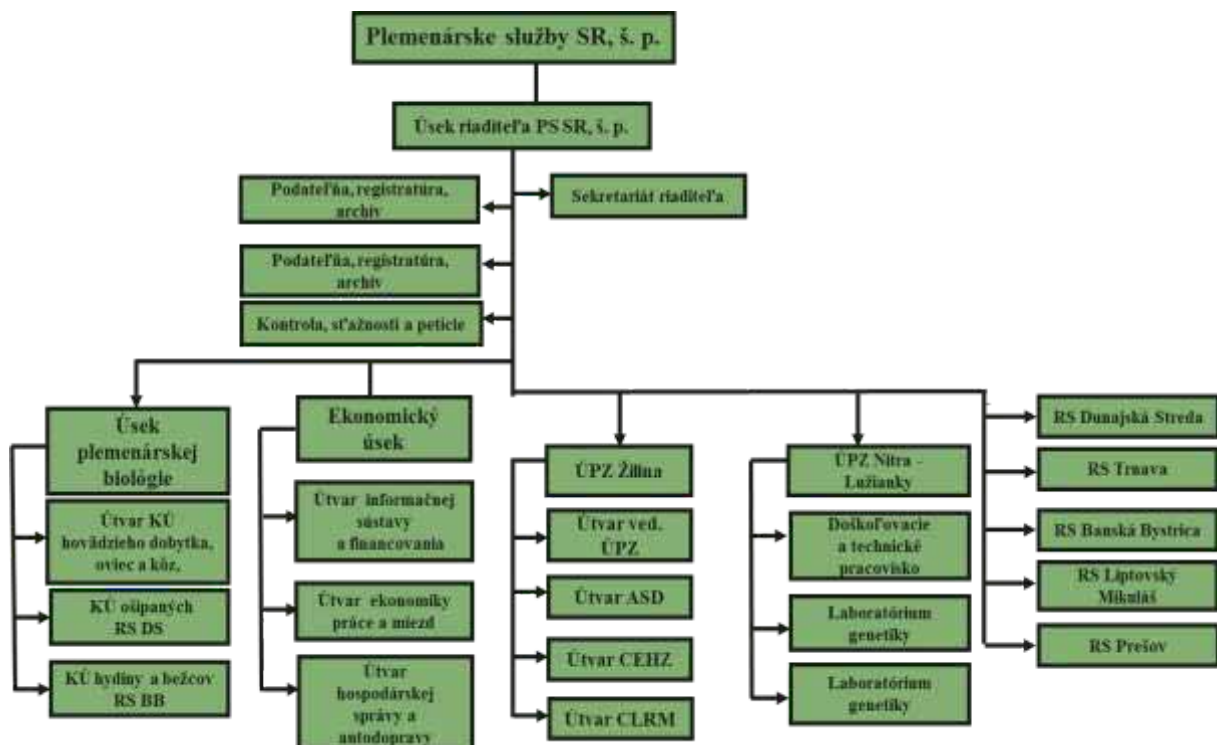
Plemenárske služby SR, š. p.

Úsek riaditeľa PS SR, š. p.

Podateľňa, registratúra, archív

Sekretariát riaditeľa

Podateľňa, registratúra, archív

Kontrola, sťažnosti a petície

Úsek plemenárskej biológie

Útvar KÚ hovädzieho dobytka, oviec a kôz,

KÚ ošípaných RS DS

KÚ hydiny a bežcov RS BB

Ekonomický úsek

Útvar informačnej sústavy a financovania

Útvar ekonomiky práce a miezd

Útvar hospodárskej správy a autodopravy

ÚPZ Žilina

Útvar ved. ÚPZ

Útvar ASD

Útvar CEHZ

Útvar CLRM

ÚPZ Nitra - Lužianky

Doškoľovacie a technické pracovisko

Laboratórium genetiky

Laboratórium genetiky

RS Dunajská Streda

RS Trnava

RS Banská Bystrica

RS Liptovský Mikuláš

RS Prešov